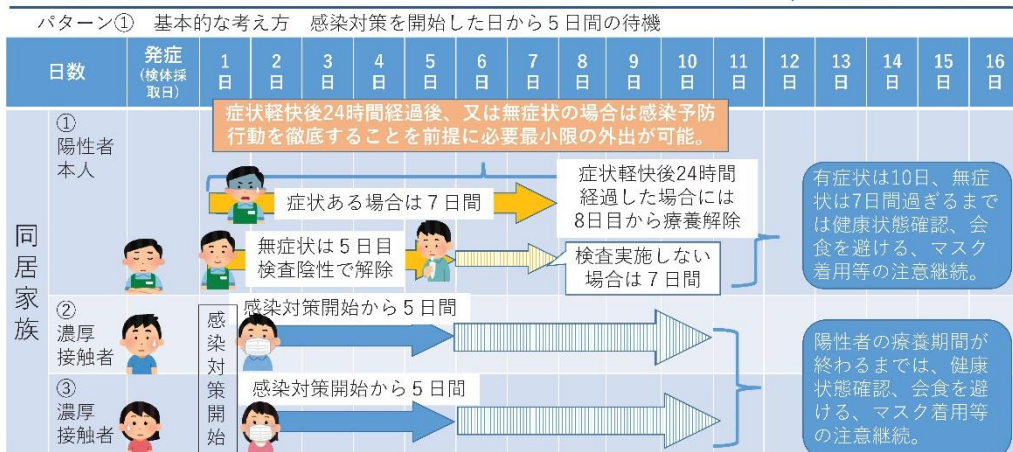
パターン①　基本的な考え方　感染対策を開始した日から５日間の待機

| 日数 | 発症（検体採取日） | 1日 | 2日 | 3日 | 4日 | 5日 | 6日 | 7日 | 8日 | 9日 | 10日 | 11日 | 12日 | 13日 | 14日 | 15日 | 16日 |
|---|---|---|---|---|---|---|---|---|---|---|---|---|---|---|---|---|---|

症状軽快後24時間経過後、又は無症状の場合は感染予防行動を徹底することを前提に必要最小限の外出が可能。

同居家族

①
陽性者
本人

症状ある場合は７日間

症状軽快後24時間経過した場合には8日目から療養解除

無症状は５日目検査陰性で解除

検査実施しない場合は７日間

有症状は10日、無症状は7日間過ぎるまでは健康状態確認、会食を避ける、マスク着用等の注意継続。

②
濃厚
接触者

感染対策開始

感染対策開始から５日間

③
濃厚
接触者

感染対策開始から５日間

陽性者の療養期間が終わるまでは、健康状態確認、会食を避ける、マスク着用等の注意継続。